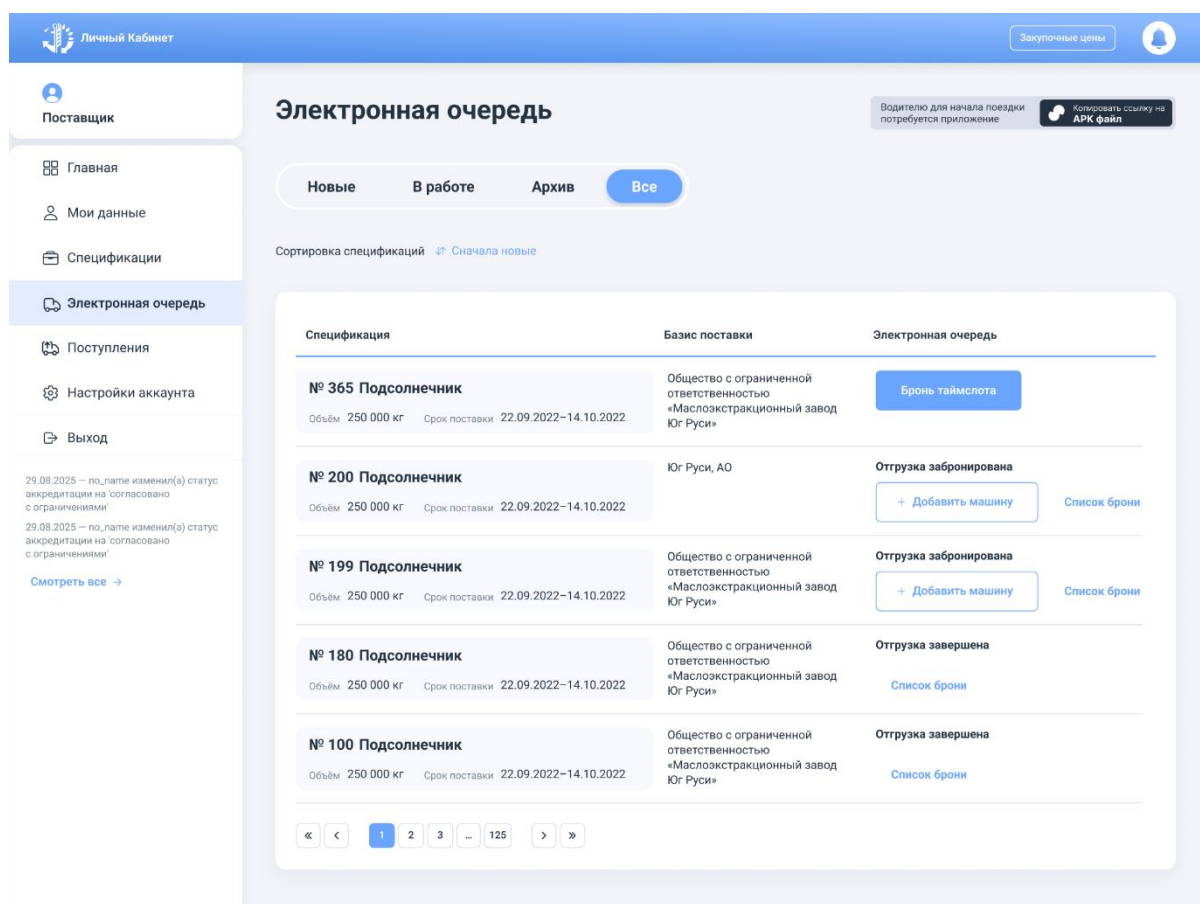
Личный Кабинет

Закупочные цены

Поставщик

Главная

Мои данные

Спецификации

Электронная очередь

Поступления

Настройки аккаунта

Выход

29.08.2025 — no_name изменил(а) статус аккредитации на 'согласовано с ограничениями'

29.08.2025 — no_name изменил(а) статус аккредитации на 'согласовано с ограничениями'

Смотреть все →

Электронная очередь

Водителю для начала поездки потребуется приложение

Копировать ссылку на APK файл

Новые | В работе | Архив | Все

Сортировка спецификаций ⇅ Сначала новые

| Спецификация | Базис поставки | Электронная очередь |
|---|---|---|
| № 365 Подсолнечник Объём 250 000 кг Срок поставки 22.09.2022–14.10.2022 | Общество с ограниченной ответственностью «Маслоэкстракционный завод Юг Руси» | Бронь таймслота |
| № 200 Подсолнечник Объём 250 000 кг Срок поставки 22.09.2022–14.10.2022 | Юг Руси, АО | Отгрузка забронирована + Добавить машину Список брони |
| № 199 Подсолнечник Объём 250 000 кг Срок поставки 22.09.2022–14.10.2022 | Общество с ограниченной ответственностью «Маслоэкстракционный завод Юг Руси» | Отгрузка забронирована + Добавить машину Список брони |
| № 180 Подсолнечник Объём 250 000 кг Срок поставки 22.09.2022–14.10.2022 | Общество с ограниченной ответственностью «Маслоэкстракционный завод Юг Руси» | Отгрузка завершена Список брони |
| № 100 Подсолнечник Объём 250 000 кг Срок поставки 22.09.2022–14.10.2022 | Общество с ограниченной ответственностью «Маслоэкстракционный завод Юг Руси» | Отгрузка завершена Список брони |

« ‹ 1 2 3 ... 125 › »